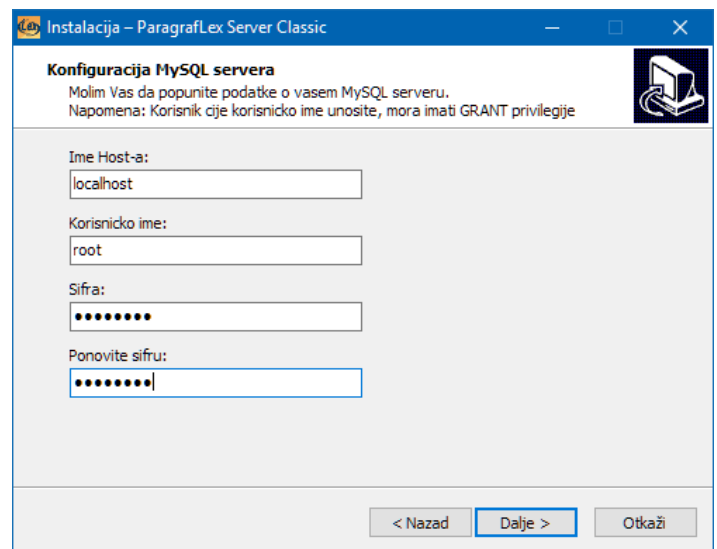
Instalacija – ParagrafLex Server Classic

Konfiguracija MySQL servera
Molim Vas da popunite podatke o vasem MySQL serveru.
Napomena: Korisnik cije korisnicko ime unosite, mora imati GRANT privilegije

Ime Host-a:
localhost
Korisnicko ime:
root
Sifra:
••••••••
Ponovite sifru:
••••••••

< Nazad
Dalje >
Otkaži